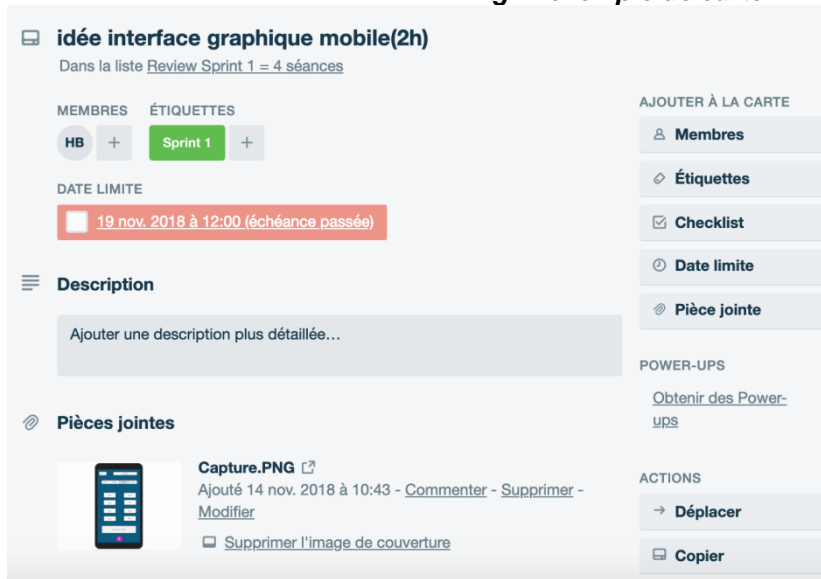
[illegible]

idée interface graphique mobile(2h)

Dans la liste Review Sprint 1 = 4 séances

MEMBRES ÉTIQUETTES

HB + Sprint 1 +

DATE LIMITE

19 nov. 2018 à 12:00 (échéance passée)

Description

Ajouter une description plus détaillée…

Pièces jointes

Capture.PNG

Ajouté 14 nov. 2018 à 10:43 - Commenter - Supprimer - Modifier

Supprimer l'image de couverture

AJOUTER À LA CARTE

Membres

Étiquettes

Checklist

Date limite

Pièce jointe

POWER-UPS

Obtenir des Power-ups

ACTIONS

Déplacer

Copier